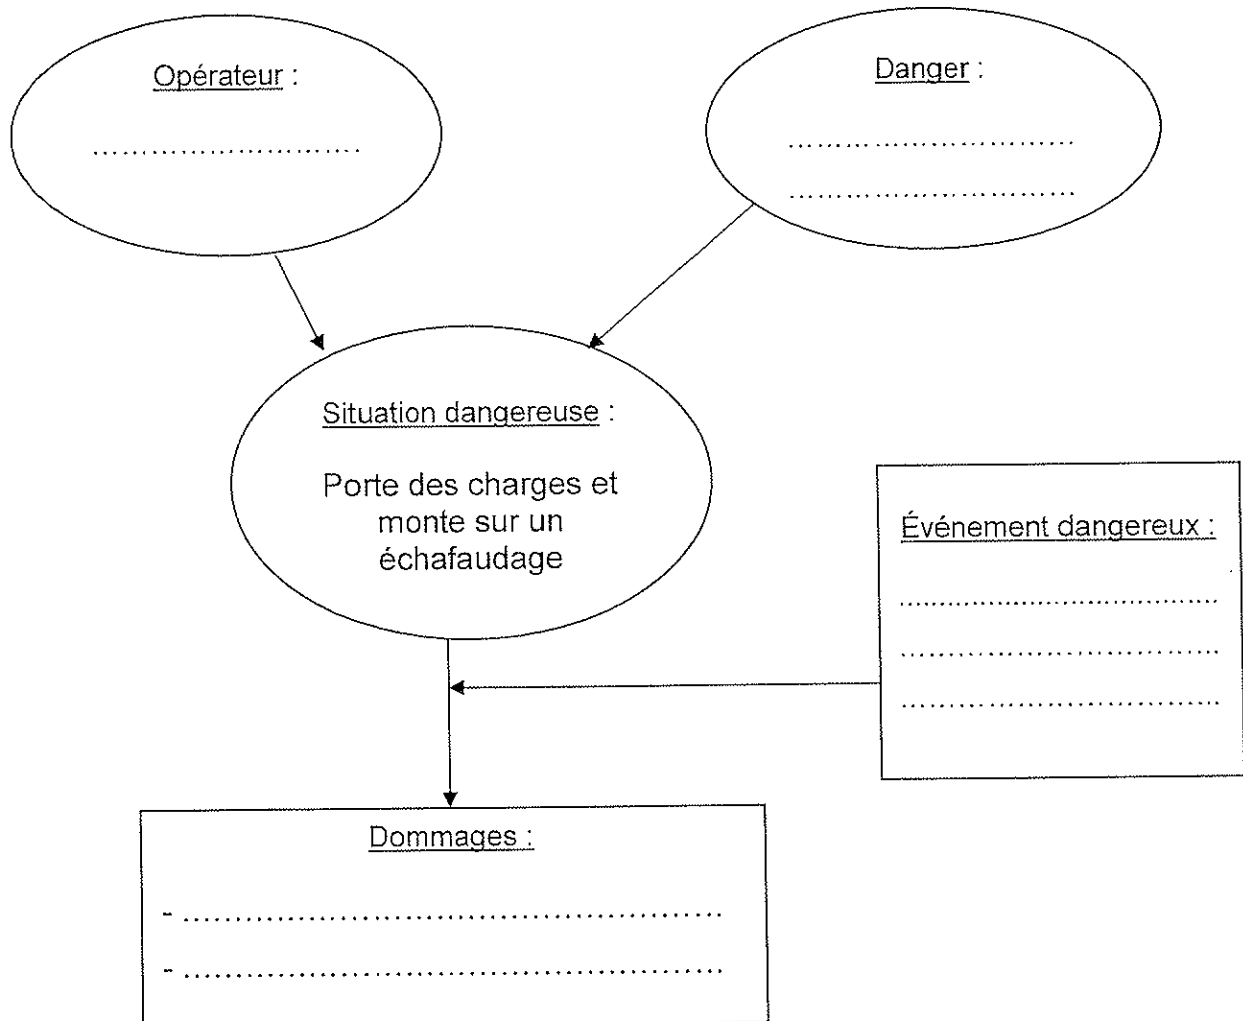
Opérateur :

……………………

Danger :

……………………

……………………

Situation dangereuse :

Porte des charges et monte sur un échafaudage

Événement dangereux :

……………………

……………………

……………………

Dommages :

- ……………………

- ……………………